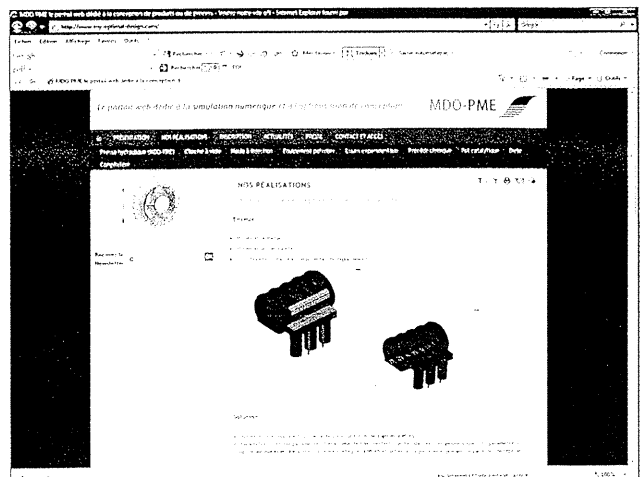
MDO-PME le portail web dédié à la conception de produits ou de process - Windows Internet Explorer

http://www.my-optimal-design.com/

Fichier Edition Affichage Favoris Outils

MDO-PME le portail web dédié à la conception

Le portail web dédié à la simulation numérique et à la conception optimale

MDO-PME

PRÉSENTATION NOS RÉALISATIONS INSCRIPTION ACTUALITÉS PRESSE CONTACT ET ACCÈS

Presse hydraulique (MDO-PME) Chauffe à vide Moule à injection Équipement pétrolier Essais expérimentaux Procédé chimique Roll Cabal Presse Boite Compétition

NOS RÉALISATIONS

Solution

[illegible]